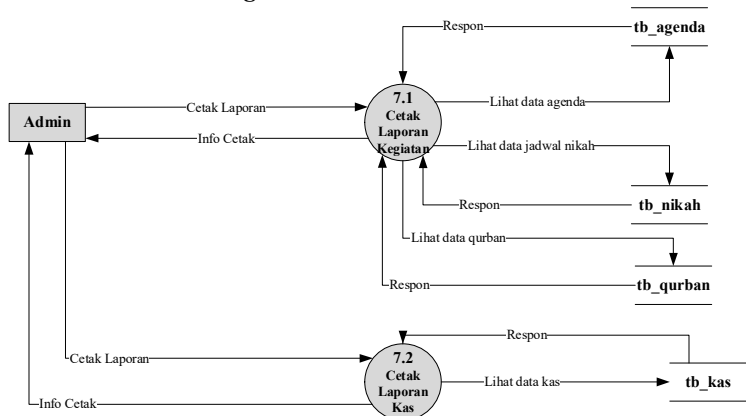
Respon
tb_agenda
Admin
Cetak Laporan
7.1
Cetak
Laporan
Kegiatan
Lihat data agenda
Info Cetak
Lihat data jadwal nikah
Respon
tb_nikah
Lihat data qurban
Respon
tb_qurban
Respon
Cetak Laporan
7.2
Cetak
Laporan
Kas
Lihat data kas
tb_kas
Info Cetak